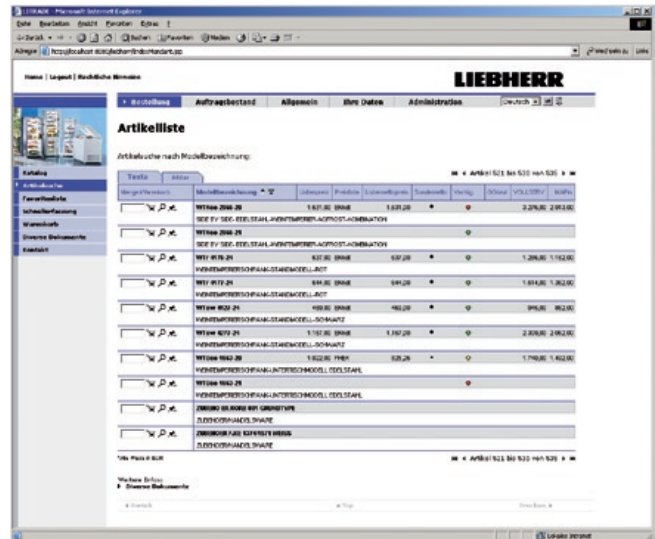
LIEBHERR - Microsoft Internet Explorer

Datei Bearbeiten Ansicht Favoriten Extras ?

Zurück Suchen Favoriten Medien

Adresse http://localhost:8080/liebherr/index/standard.jsp

Wechseln zu Links

Home | Logout | Rechtliche Hinweise

LIEBHERR

Bestellung Auftragsbestand Allgemein Ihre Daten Administration Deutsch

Katalog
Artikelsuche
Favoritenliste
Schnellerfassung
Warenkorb
Diverse Dokumente
Kontakt

Artikelliste

Artikelsuche nach Modellbezeichnung:

Artikel 521 bis 530 von 535

Texte Aktion

| Menge/Vormerk. | Modellbezeichnung | Listenpreis | Preiseinh. | Listenendpreis | Sondermodell | Verfüg. | SOfrei | VOLLSTRV | NARG |
|---|---|---|---|---|---|---|---|---|---|
| | WTSes 2060-20 | 1.631,00 | BRAE | 1.631,00 | • | | | 3.276,00 | 2.993,00 |
| | SIDE BY SIDE-EDELSTAHL-WEINTEMPERIER-NOFROST-KOMBINATION | | | | | | | | |
| | WTSes 2060-20 | | | | | | | | |
| | SIDE BY SIDE-EDELSTAHL-WEINTEMPERIER-NOFROST-KOMBINATION | | | | | | | | |
| | WTr 4176-21 | 637,00 | BRAE | 637,00 | • | | | 1.266,00 | 1.162,00 |
| | WEINTEMPERIERSCHRANK-STANDMODELL-ROT | | | | | | | | |
| | WTr 4177-21 | 641,00 | BRAE | 641,00 | • | | | 1.614,00 | 1.362,00 |
| | WEINTEMPERIERSCHRANK-STANDMODELL-ROT | | | | | | | | |
| | WTsw 1620-21 | 460,00 | BRAE | 460,00 | • | | | 916,00 | 862,00 |
| | WEINTEMPERIERSCHRANK-STANDMODELL-SCHWARZ | | | | | | | | |
| | WTsw 4272-21 | 1.167,00 | BRAE | 1.167,00 | • | | | 2.309,00 | 2.062,00 |
| | WEINTEMPERIERSCHRANK-STANDMODELL-SCHWARZ | | | | | | | | |
| | WTUes 1653-20 | 1.022,00 | FMEK | 825,26 | • | | | 1.748,00 | 1.452,00 |
| | WEINTEMPERIERSCHRANK-UNTERTISCHMODELL EDELSTAHL | | | | | | | | |
| | WTUes 1653-21 | | | | | | | | |
| | WEINTEMPERIERSCHRANK-UNTERTISCHMODELL EDELSTAHL | | | | | | | | |
| | ZUBEHÖR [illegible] | | | | | | | | |
| | ZUBEHÖR/HANDELSWARE | | | | | | | | |
| | ZUBEHÖR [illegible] | | | | | | | | |
| | ZUBEHÖR/HANDELSWARE | | | | | | | | |

Artikel 521 bis 530 von 535

Weitere Infos:
Diverse Dokumente

Zurück Top Drucken

Lokales Intranet